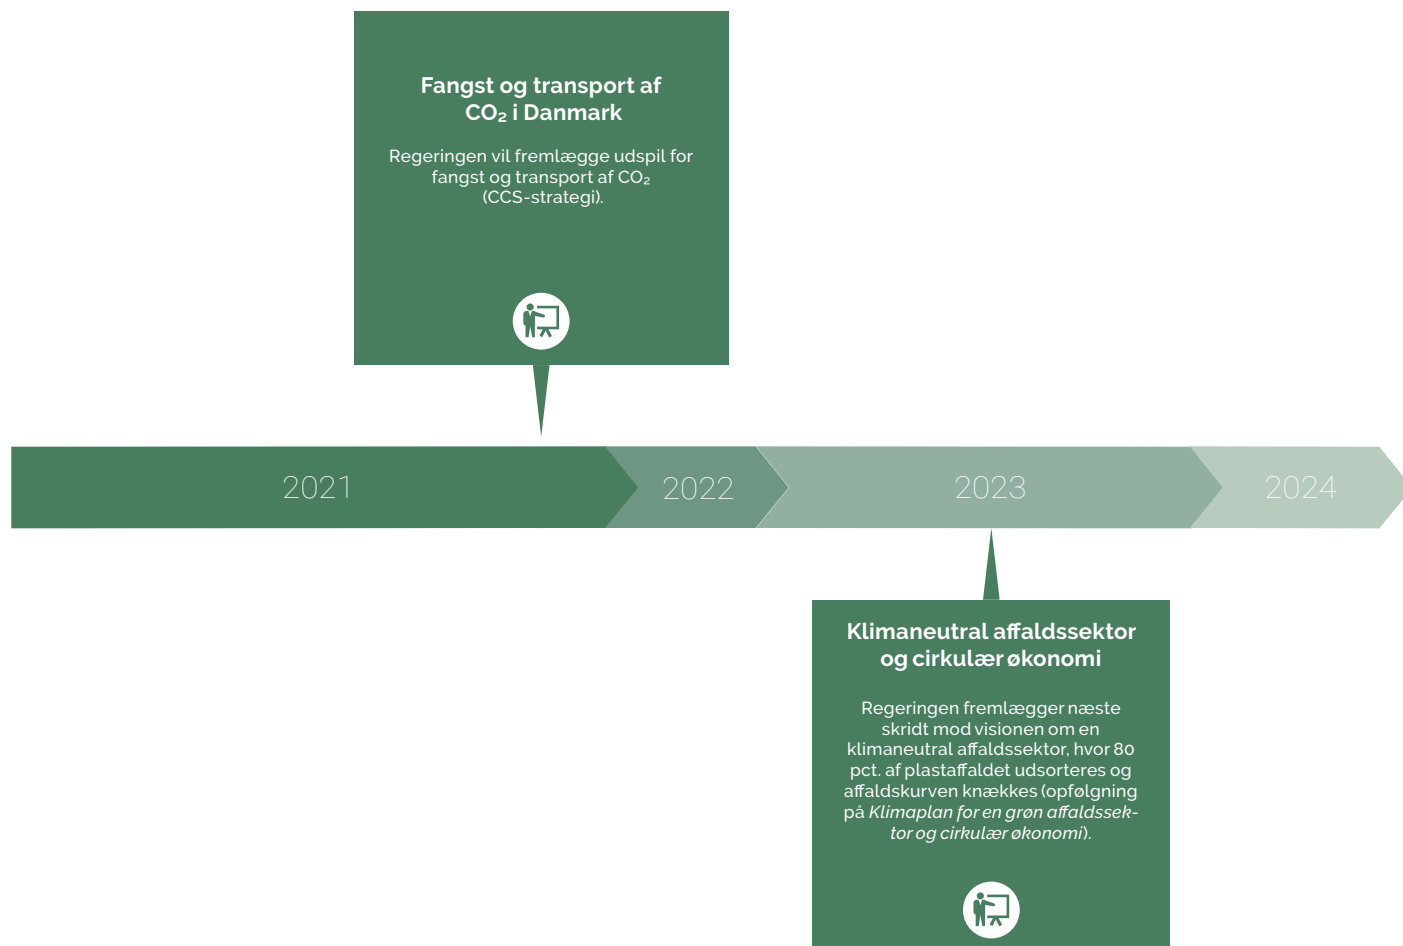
Fangst og transport af $CO_2$ i Danmark

Regeringen vil fremlægge udspil for fangst og transport af $CO_2$ (CCS-strategi).

2021

2022

2023

2024

Klimaneutral affaldssektor og cirkulær økonomi

Regeringen fremlægger næste skridt mod visionen om en klimaneutral affaldssektor, hvor 80 pct. af plastaffaldet udsorteres og affaldskurven knækkes (opfølgning på Klimaplan for en grøn affaldssektor og cirkulær økonomi).